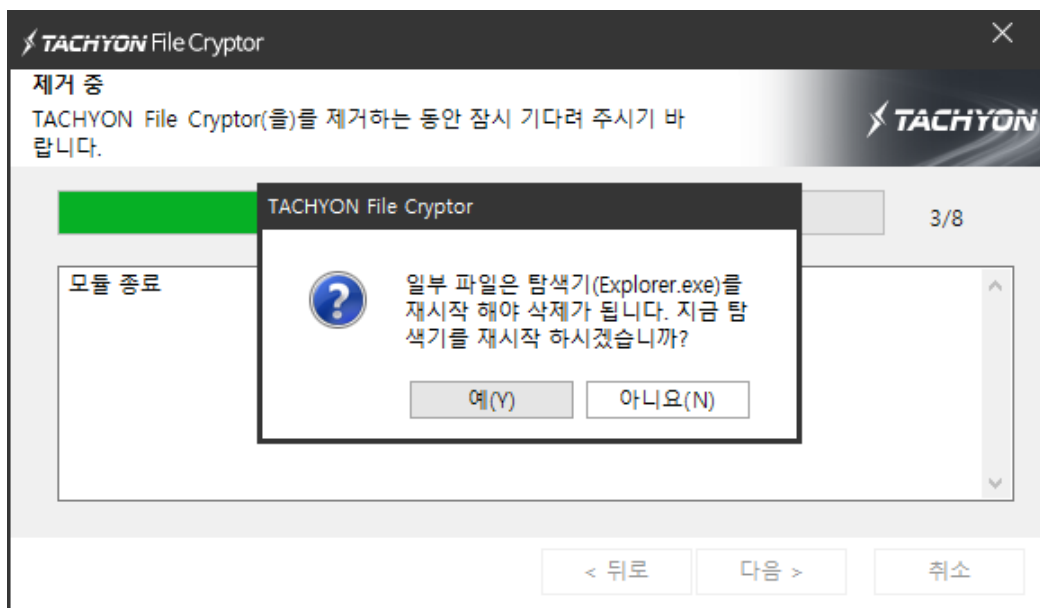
TACHYON File Cryptor

제거 중
TACHYON File Cryptor(을)를 제거하는 동안 잠시 기다려 주시기 바랍니다.

TACHYON

3/8

모듈 종료

TACHYON File Cryptor

일부 파일은 탐색기(Explorer.exe)를 재시작 해야 삭제가 됩니다. 지금 탐색기를 재시작 하시겠습니까?

예(Y)
아니요(N)

< 뒤로
다음 >
취소